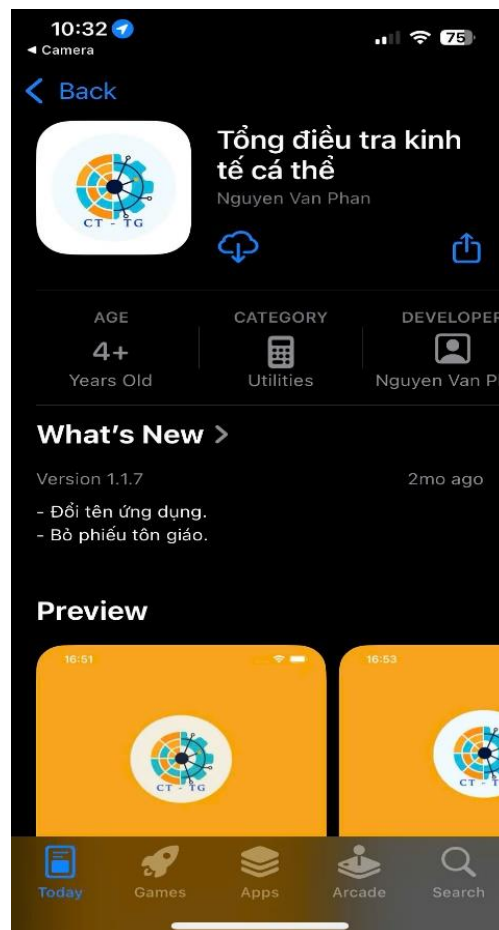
10:32
◂ Camera
75

< Back

CT - TG

Tổng điều tra kinh tế cá thể
Nguyen Van Phan

AGE
4+
Years Old

CATEGORY
Utilities

DEVELOPER
Nguyen Van P

What's New >

Version 1.1.7

2mo ago

- Đổi tên ứng dụng.
- Bỏ phiếu tôn giáo.

Preview

16:51

CT - TG

16:53

CT - T

Today
Games
Apps
Arcade
Search